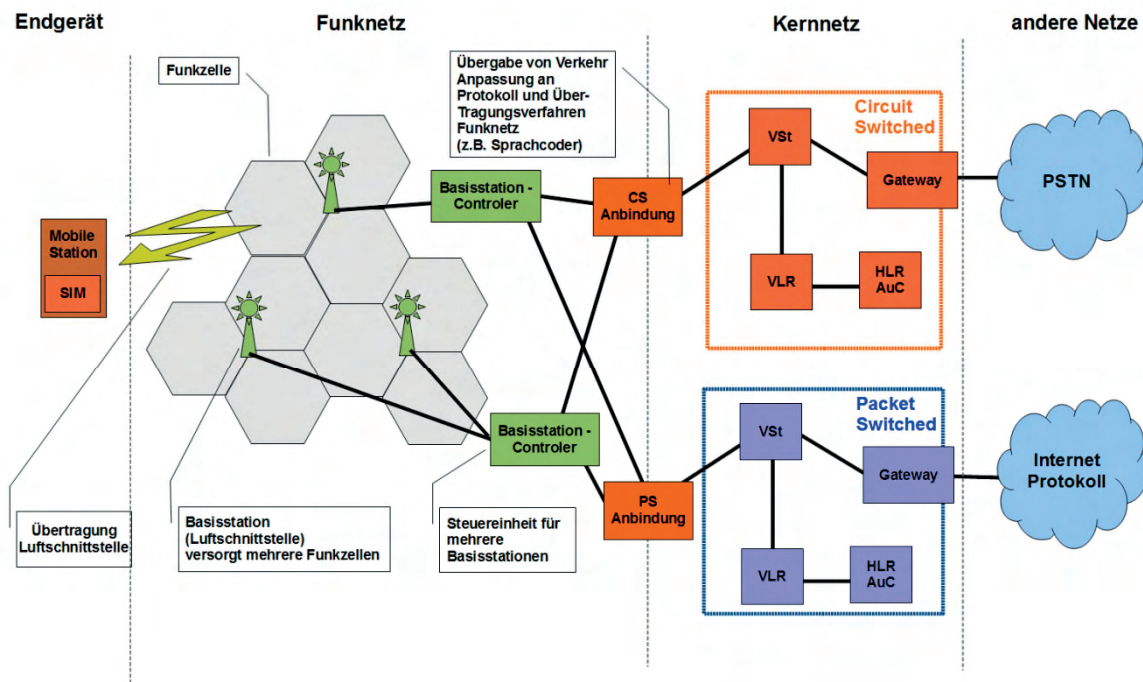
Endgerät

Funknetz

Kernnetz

andere Netze

Funkzelle

Übergabe von Verkehr Anpassung an Protokoll und Über-Tragungsverfahren Funknetz (z.B. Sprachcoder)

Circuit Switched

VSt

Gateway

PSTN

Mobile Station

SIM

Basisstation - Controler

CS Anbindung

VLR

HLR AuC

Packet Switched

VSt

Basisstation - Controler

Gateway

Internet Protokoll

PS Anbindung

VLR

HLR AuC

Übertragung Luftschnittstelle

Basisstation (Luftschnittstelle) versorgt mehrere Funkzellen

Steuereinheit für mehrere Basisstationen